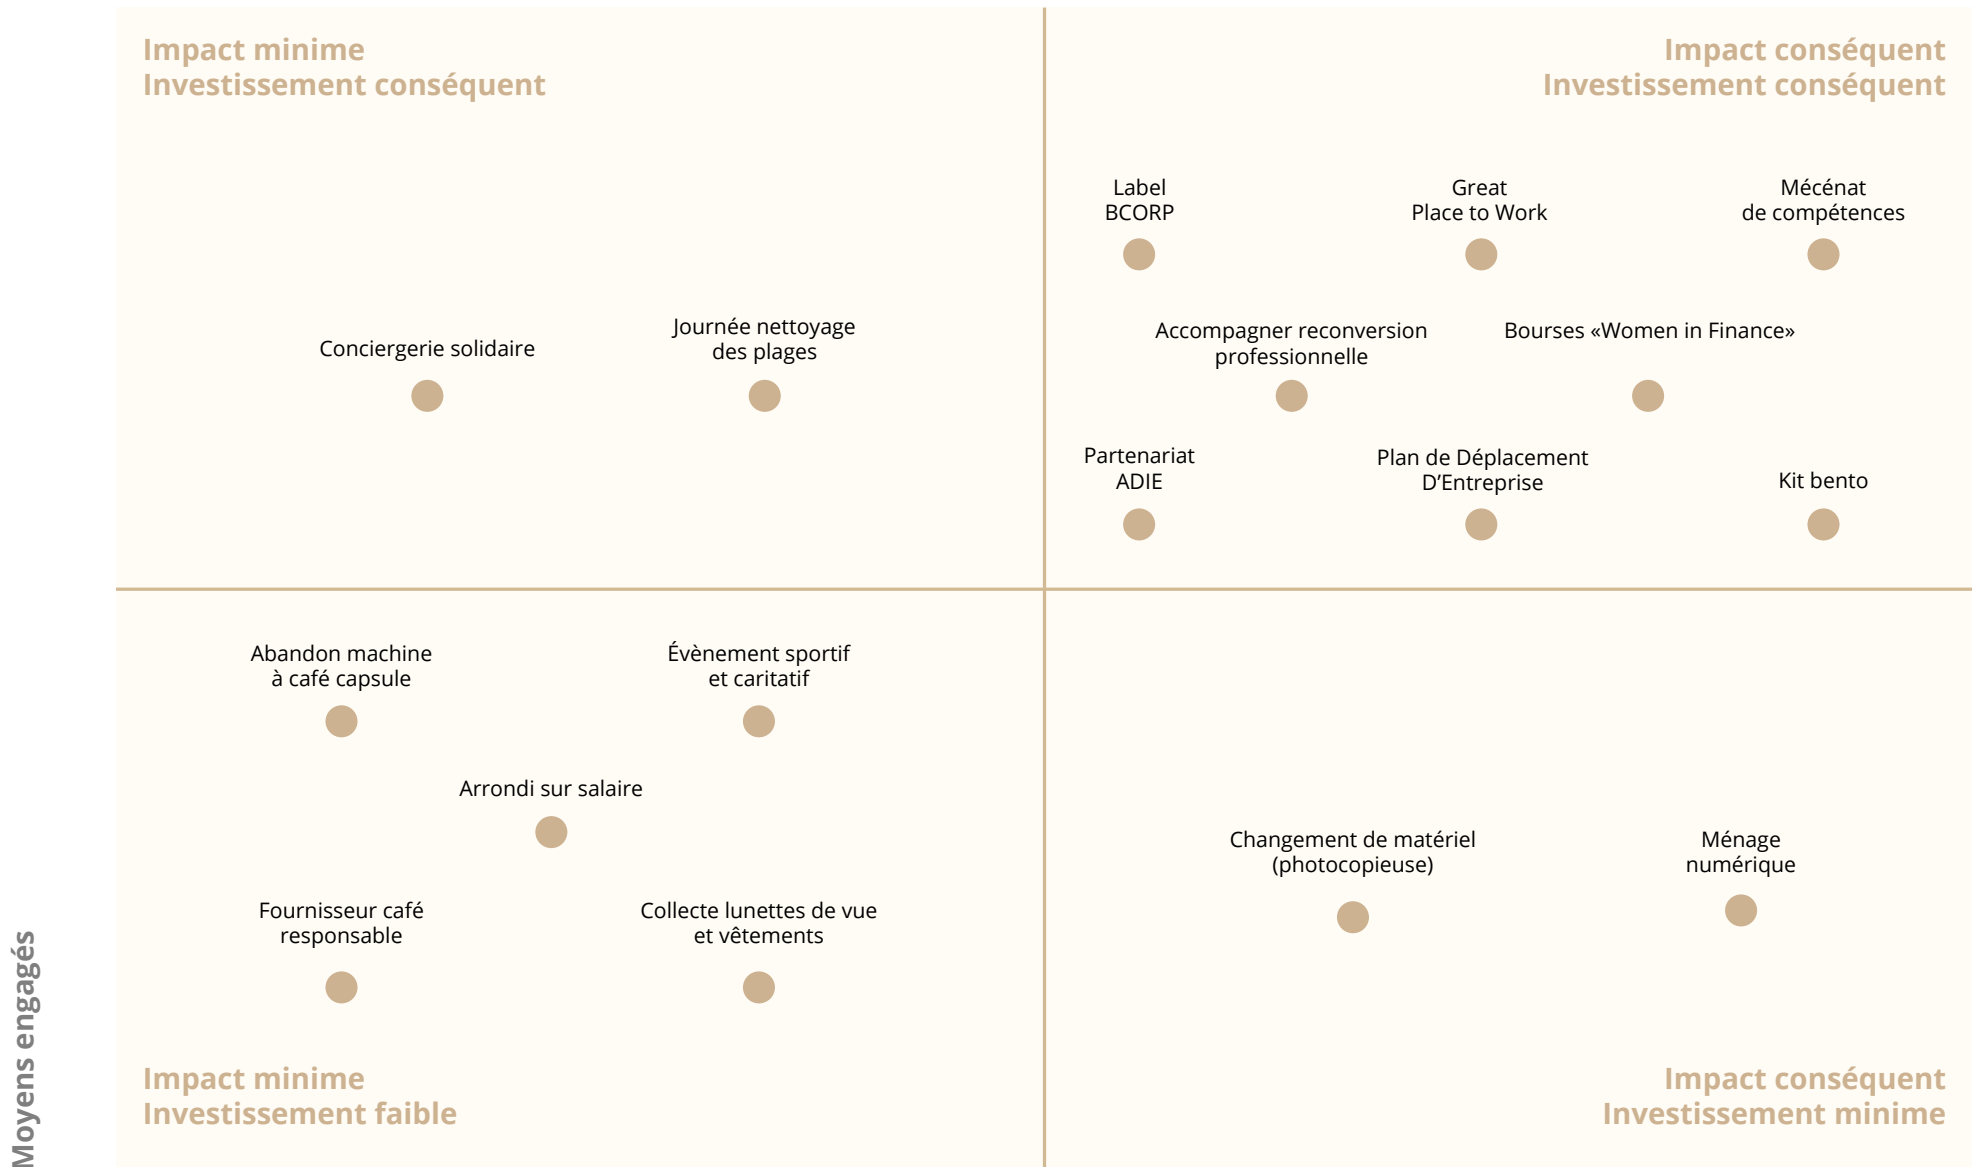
Impact minime
Investissement conséquent

Impact conséquent
Investissement conséquent

Label
BCORP

Great
Place to Work

Mécénat
de compétences

Conciergerie solidaire

Journée nettoyage
des plages

Accompagner reconversion
professionnelle

Bourses «Women in Finance»

Partenariat
ADIE

Plan de Déplacement
D'Entreprise

Kit bento

Abandon machine
à café capsule

Évènement sportif
et caritatif

Arrondi sur salaire

Changement de matériel
(photocopieuse)

Ménage
numérique

Fournisseur café
responsable

Collecte lunettes de vue
et vêtements

Impact minime
Investissement faible

Impact conséquent
Investissement minime

Moyens engagés